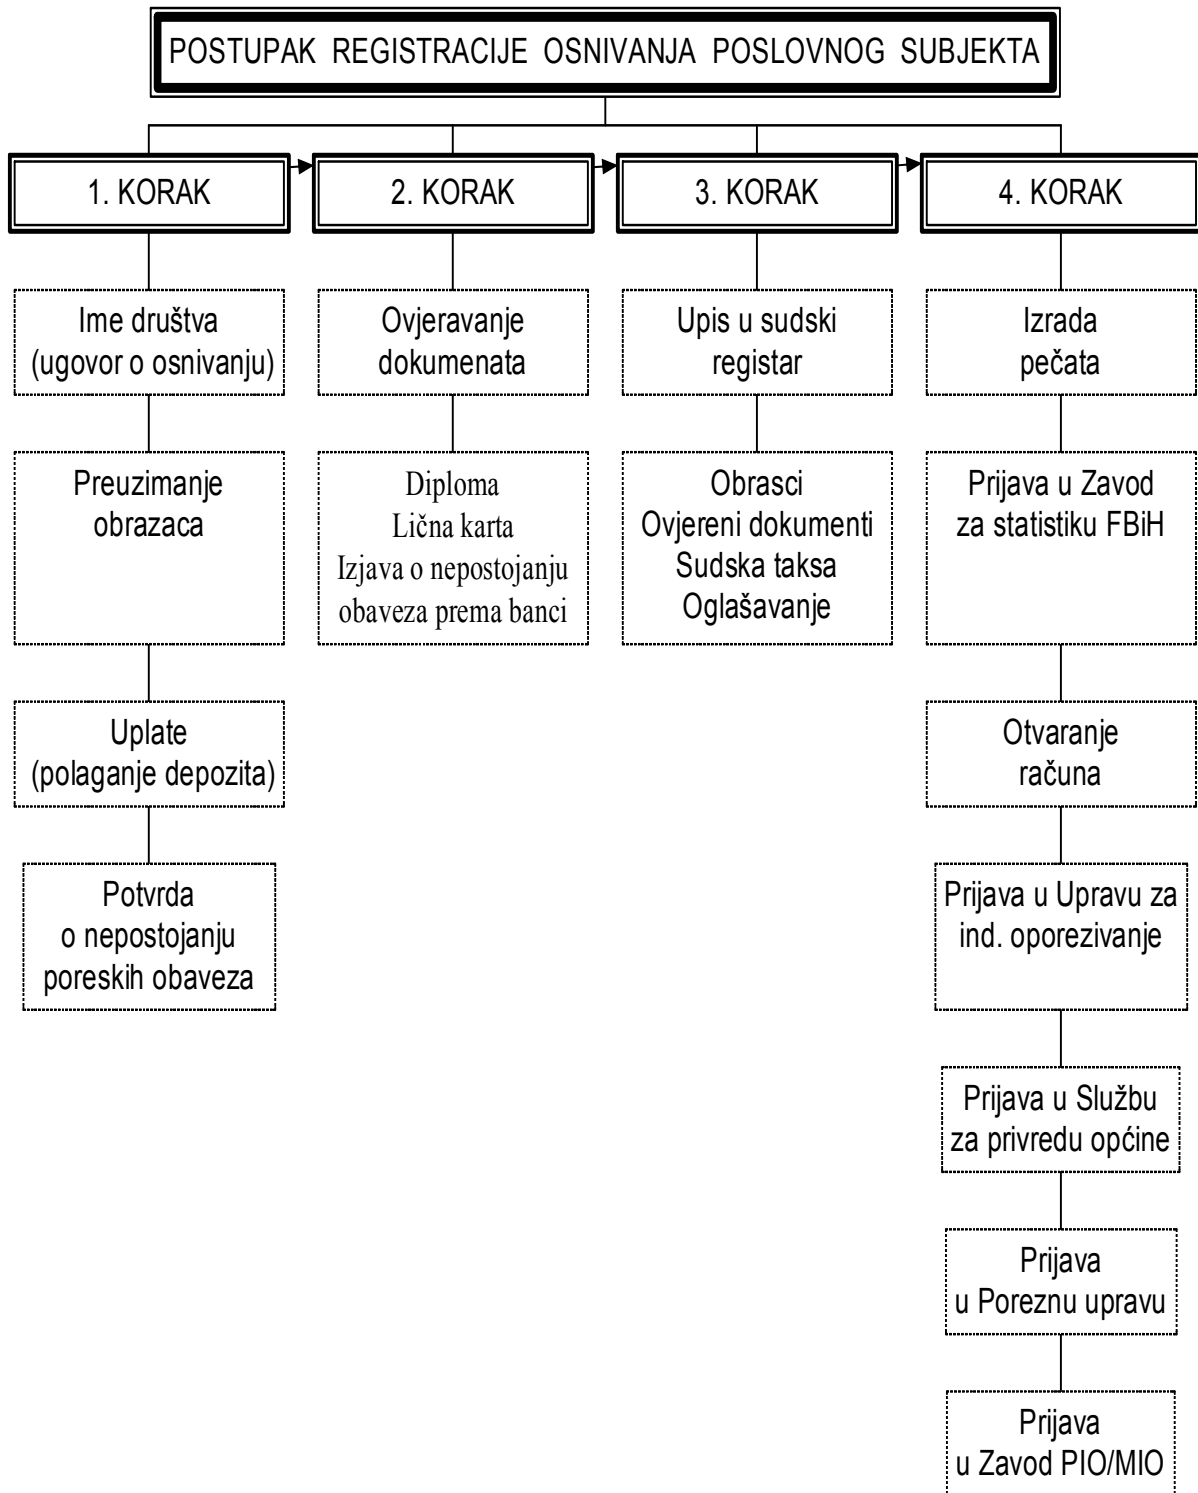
POSTUPAK REGISTRACIJE OSNIVANJA POSLOVNOG SUBJEKTA

1. KORAK

Ime društva (ugovor o osnivanju)

Preuzimanje obrazaca

Uplate (polaganje depozita)

Potvrda o nepostojanju poreskih obaveza

2. KORAK

Ovjeravanje dokumenata

Diploma
Lična karta
Izjava o nepostojanju obaveza prema banci

3. KORAK

Upis u sudski registar

Obrasci
Ovjereni dokumenti
Sudska taksa
Oglašavanje

4. KORAK

Izrada pečata

Prijava u Zavod za statistiku FBiH

Otvaranje računa

Prijava u Upravu za ind. oporezivanje

Prijava u Službu za privredu općine

Prijava u Poreznu upravu

Prijava u Zavod PIO/MIO